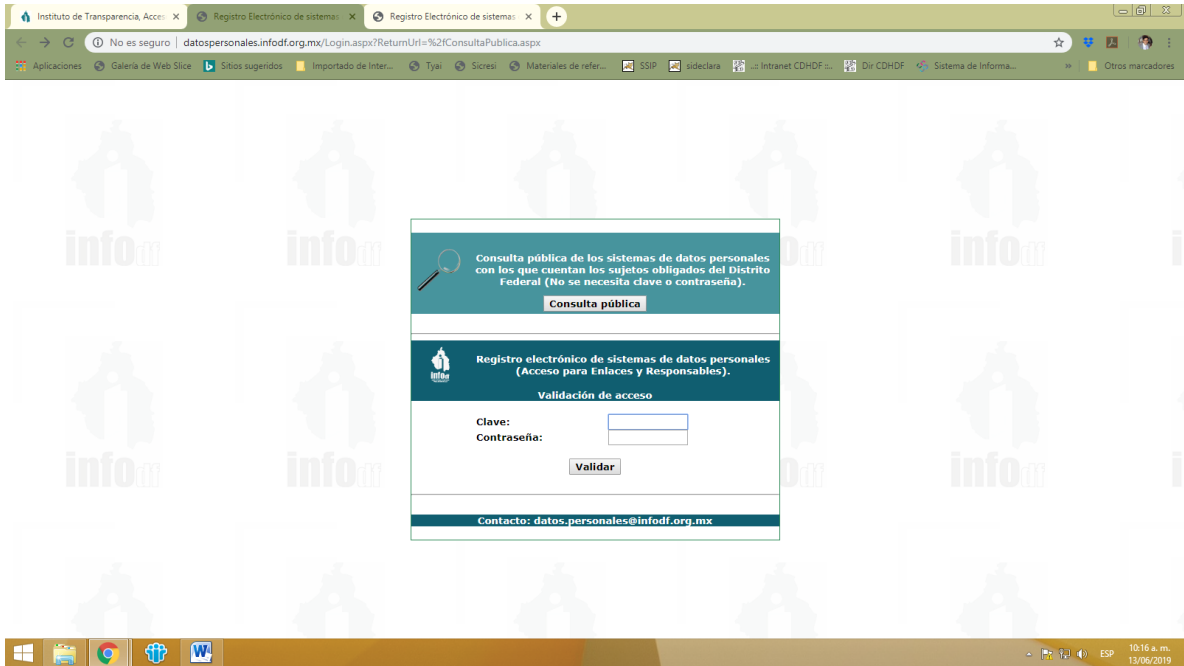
Instituto de Transparencia, Acces ×
Registro Electrónico de sistemas ×
Registro Electrónico de sistemas ×
+

No es seguro | datospersonales.infodf.org.mx/Login.aspx?ReturnUrl=%2fConsultaPublica.aspx

Aplicaciones
Galería de Web Slice
Sitios sugeridos
Importado de Inter...
Tyai
Sicresi
Materiales de refer...
SSIP
sideclara
.:: Intranet CDHDF ::.
Dir CDHDF
Sistema de Informa...
»
Otros marcadores

Consulta pública de los sistemas de datos personales con los que cuentan los sujetos obligados del Distrito Federal (No se necesita clave o contraseña).

Consulta pública

Registro electrónico de sistemas de datos personales (Acceso para Enlaces y Responsables).

Validación de acceso

Clave:
Contraseña:

Validar

Contacto: datos.personales@infodf.org.mx

ESP
10:16 a. m.
13/06/2019